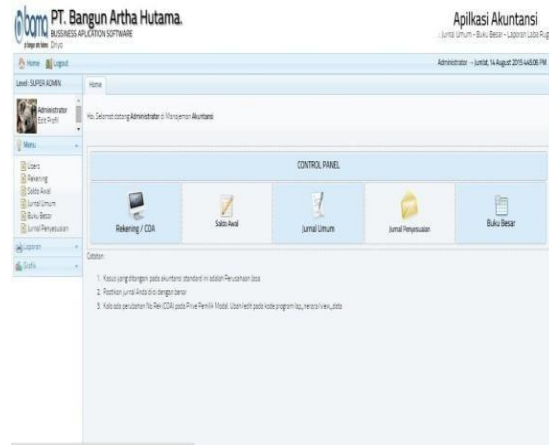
bama PT. Bangun Artha Hutama.
BUSINESS APLICATION SOFTWARE
Apilkasi Akuntansi
Jurnal Umum - Buku Besar - Laporan Laba Rug

Home | Logout
Administrator - Jumat, 14 Agustus 2015 4:48:06 PM

Level: SUPER ADMIN
Administrator
Edit Profil

Menu
User
Rekening
Saldo Awal
Jurnal Umum
Buku Besar
Jurnal Penyesuaian
Laporan
Grafik

Home

Hai, Selamat datang Administrator di Manajemen Akuntansi

CONTROL PANEL

Rekening / COA
Saldo Awal
Jurnal Umum
Jurnal Penyesuaian
Buku Besar

Catatan :

1. Kasus yang ditangani pada akuntansi standard ini adalah Perusahaan Jasa
2. Pastikan jurnal Anda diisi dengan benar
3. Kalo ada perubahan No Rek (COA) pada Prive Pemilik Modal. Ubah/edit pada kode program lap_neraca/view_data